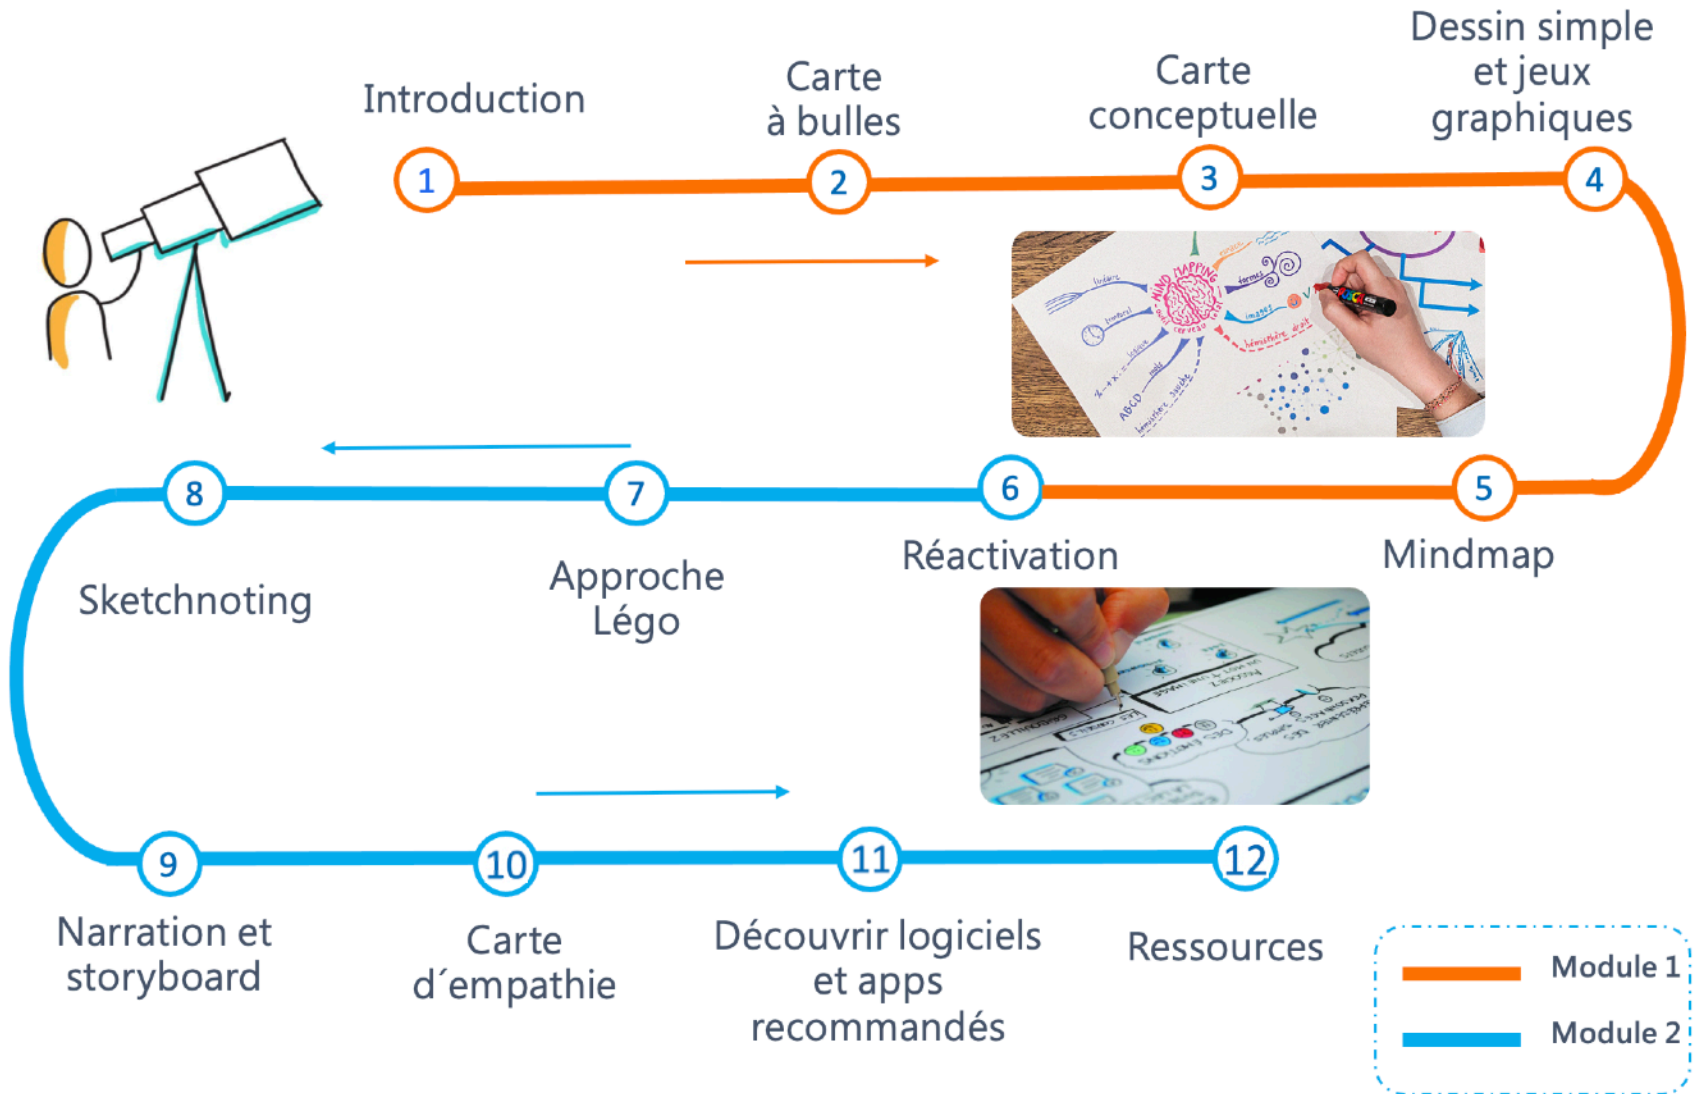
Introduction

Carte à bulles

Carte conceptuelle

Dessin simple et jeux graphiques

1

2

3

4

8

7

6

5

Sketchnoting

Approche Légo

Réactivation

Mindmap

9

10

11

12

Narration et storyboard

Carte d´empathie

Découvrir logiciels et apps recommandés

Ressources

Module 1

Module 2